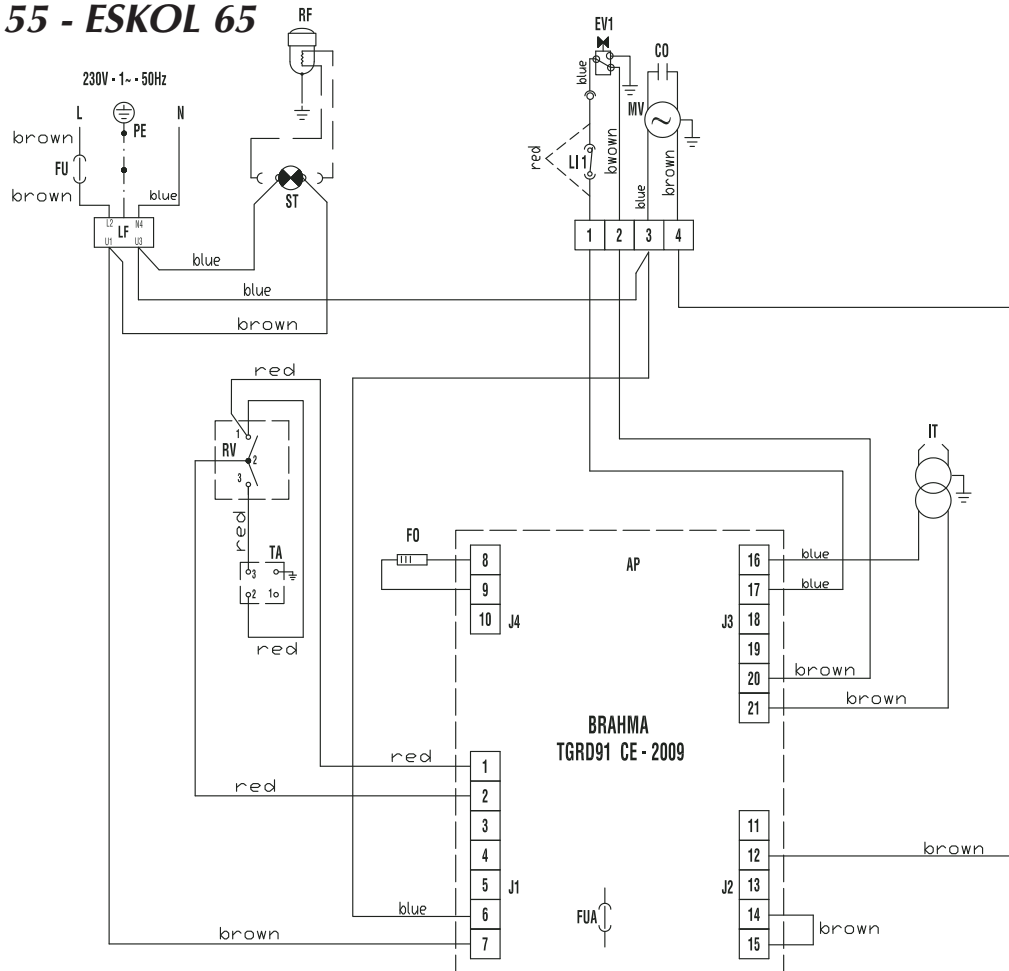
55 - ESKOL 65

RF

230V - 1~ - 50Hz

L

PE

N

brown

FU

brown

blue

L2 N4
LF
U1 U3

ST

blue

blue

brown

EV1

CO

blue

MV

red

LI1

bwown

blue

brown

1 2 3 4

red

1

RV

2

3

red

TA

3

2 1

red

IT

FO

8

9

10 J4

AP

16 blue

17 blue

J3 18

19

20 brown

21 brown

BRAHMA
TGRD91 CE - 2009

red

1

red

2

3

4

5 J1

blue

6

brown

7

FUA

11

12 brown

J2 13

14

15 brown